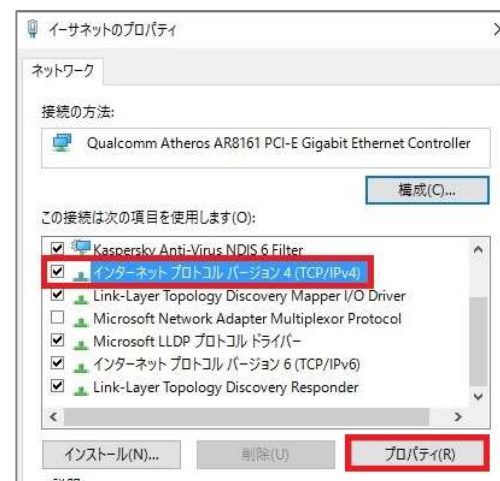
イーサネットのプロパティ

ネットワーク

接続の方法:

Qualcomm Atheros AR8161 PCI-E Gigabit Ethernet Controller

構成(C)...

この接続は次の項目を使用します(O):

Kaspersky Anti-Virus NDIS 6 Filter
インターネット プロトコル バージョン 4 (TCP/IPv4)
Link-Layer Topology Discovery Mapper I/O Driver
Microsoft Network Adapter Multiplexor Protocol
Microsoft LLDP プロトコル ドライバー
インターネット プロトコル バージョン 6 (TCP/IPv6)
Link-Layer Topology Discovery Responder

インストール(N)...
削除(U)
プロパティ(R)